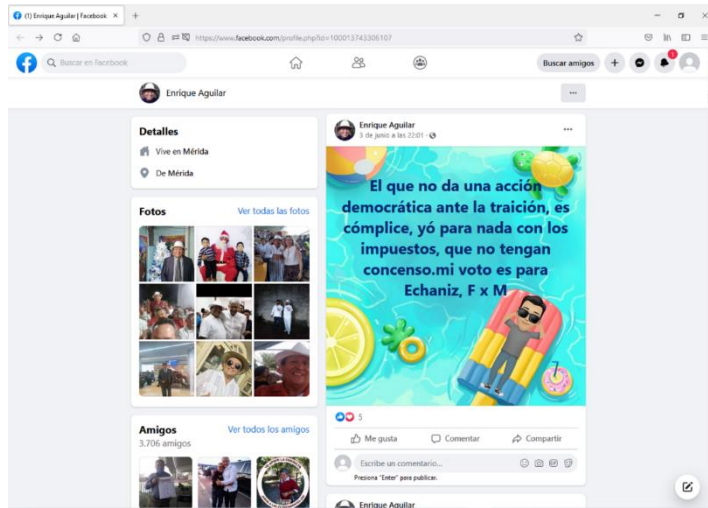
(1) Enrique Aguilar | Facebook ×
+
https://www.facebook.com/profile.php?id=100013743306107
Buscar en Facebook
Buscar amigos
1
Enrique Aguilar
...
Detalles
Vive en Mérida
De Mérida
Fotos
Ver todas las fotos
Amigos
Ver todos los amigos
3.706 amigos
Enrique Aguilar
3 de junio a las 22:01 ·
...
El que no da una acción democrática ante la traición, es cómplice, yó para nada con los impuestos, que no tengan concenso.mi voto es para Echaniz, F x M
5
Me gusta
Comentar
Compartir
Escribe un comentario...
Presiona "Enter" para publicar.
Enrique Aguilar